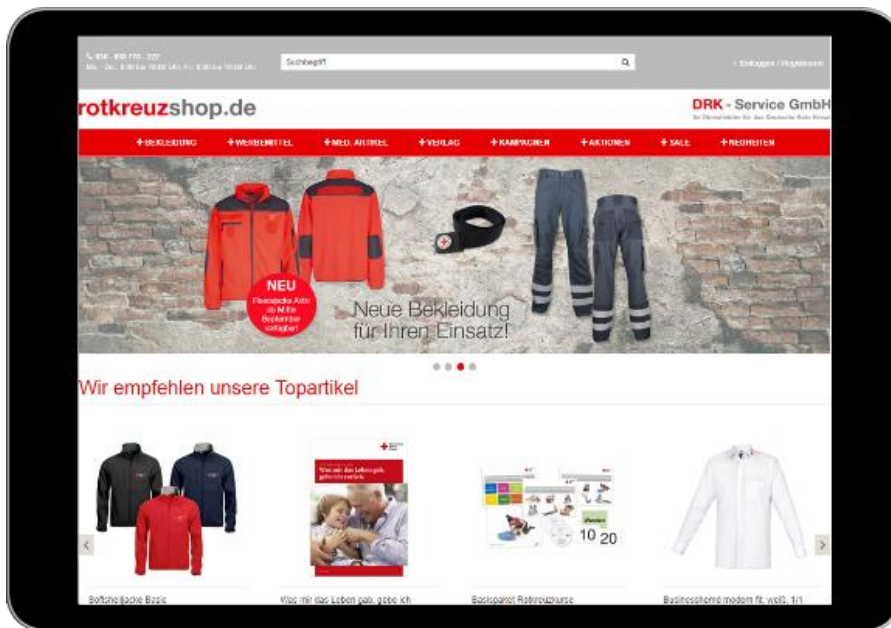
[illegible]
Mo. - Do. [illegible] Uhr, Fr. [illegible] Uhr

Suchbegriff

Einloggen / Registrieren

rotkreuzshop.de

DRK - Service GmbH
Ihr Dienstleister für das Deutsche Rote Kreuz

+BEKLEIDUNG +WERBEMITTEL +MED. ARTIKEL +VERLAG +KAMPAGNEN +AKTIONEN +SALE +NEUHEITEN

NEU
Fleecejacke Aktiv ab Mitte September verfügbar!

Neue Bekleidung für Ihren Einsatz!

Wir empfehlen unsere Topartikel

Was mir das Leben gab, gebe ich weiter

10 20

Softshelljacke Basic

Was mir das Leben gab, gebe ich

Basispaket Rotkreuzkurse

Businesshemd modern fit, weiß, 1/1